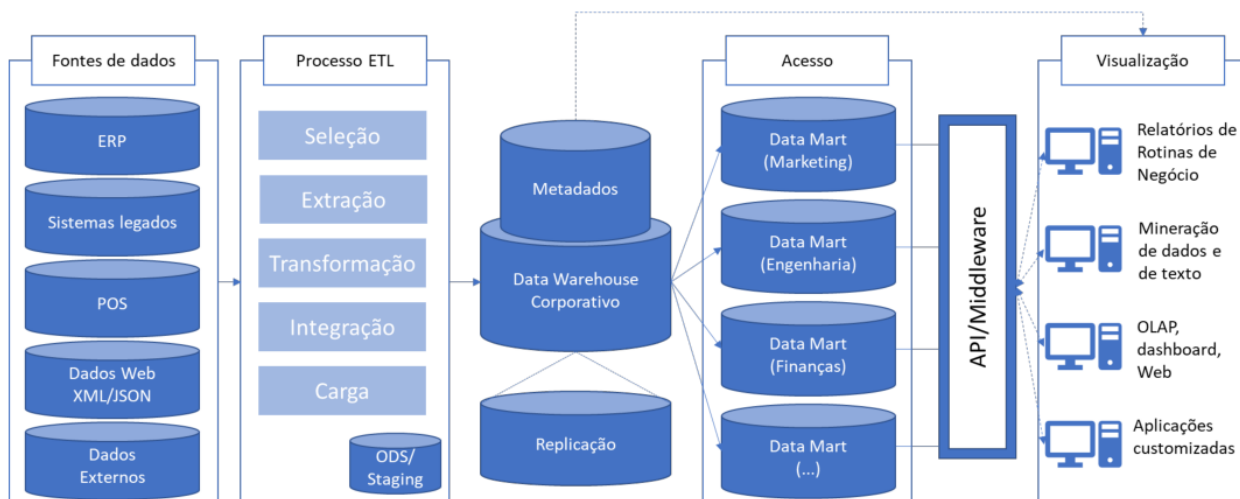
Fontes de dados

ERP

Sistemas legados

POS

Dados Web XML/JSON

Dados Externos

Processo ETL

Seleção

Extração

Transformação

Integração

Carga

ODS/ Staging

Metadados

Data Warehouse Corporativo

Replicação

Acesso

Data Mart (Marketing)

Data Mart (Engenharia)

Data Mart (Finanças)

Data Mart (...)

API/Middleware

Visualização

Relatórios de Rotinas de Negócio

Mineração de dados e de texto

OLAP, dashboard, Web

Aplicações customizadas